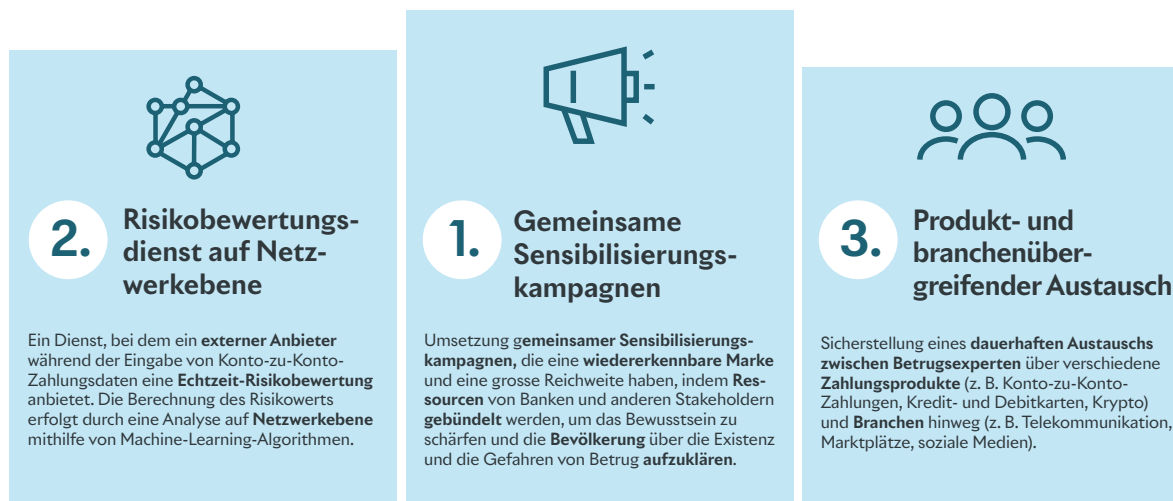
2.

Risikobewertungsdienst auf Netzwerkebene

Ein Dienst, bei dem ein externer Anbieter während der Eingabe von Konto-zu-Konto-Zahlungsdaten eine Echtzeit-Risikobewertung anbietet. Die Berechnung des Risikowerts erfolgt durch eine Analyse auf Netzwerkebene mithilfe von Machine-Learning-Algorithmen.

1.

Gemeinsame Sensibilisierungskampagnen

Umsetzung gemeinsamer Sensibilisierungskampagnen, die eine wiedererkennbare Marke und eine grosse Reichweite haben, indem Ressourcen von Banken und anderen Stakeholdern gebündelt werden, um das Bewusstsein zu schärfen und die Bevölkerung über die Existenz und die Gefahren von Betrug aufzuklären.

3.

Produkt- und branchenübergreifender Austausch

Sicherstellung eines dauerhaften Austauschs zwischen Betrugsexperten über verschiedene Zahlungsprodukte (z. B. Konto-zu-Konto-Zahlungen, Kredit- und Debitkarten, Krypto) und Branchen hinweg (z. B. Telekommunikation, Marktplätze, soziale Medien).